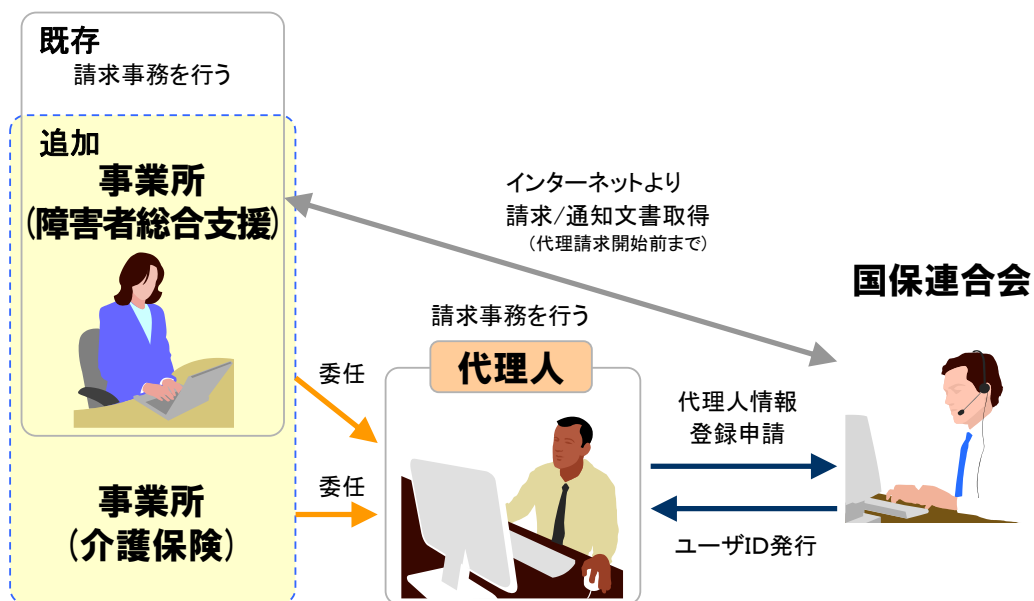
既存
請求事務を行う

追加
事業所
(障害者総合支援)

インターネットより
請求/通知文書取得
(代理請求開始前まで)

国保連合会

請求事務を行う

代理人

委任

委任

代理人情報
登録申請

ユーザID発行

事業所
(介護保険)